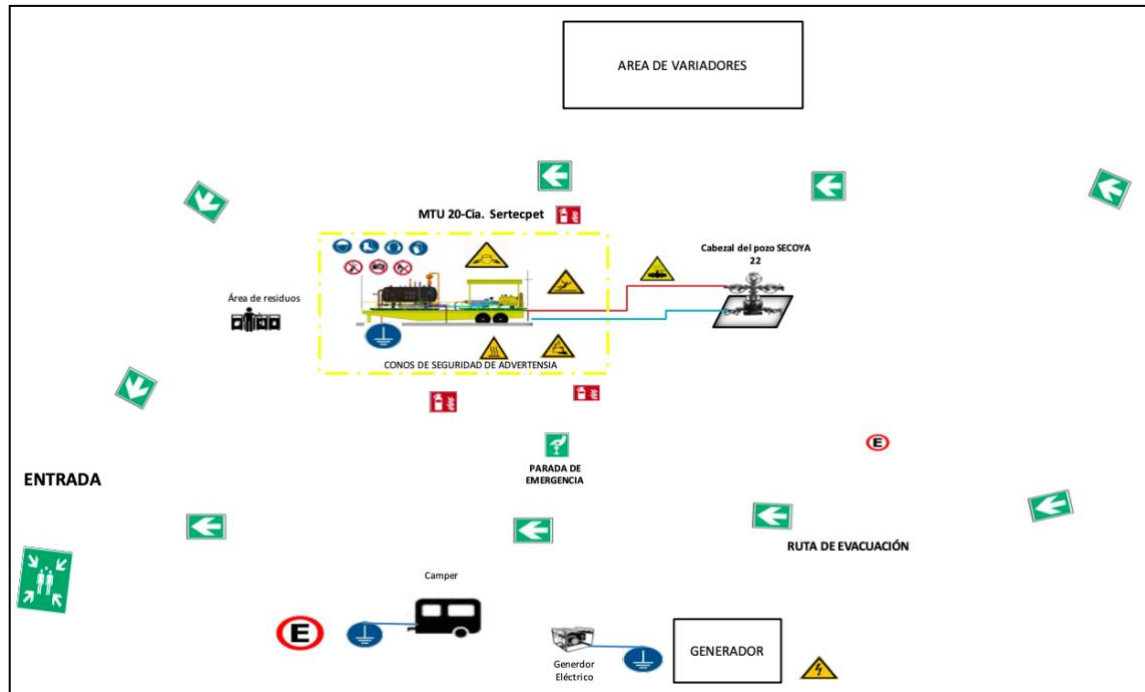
AREA DE VARIADORES

MTU 20-Cia. Sertecpet

Cabezal del pozo SECOYA 22

Área de residuos

CONOS DE SEGURIDAD DE ADVERTENSIA

E

PARADA DE EMERGENCIA

ENTRADA

RUTA DE EVACUACIÓN

Camper

E

Generdor Eléctrico

GENERADOR